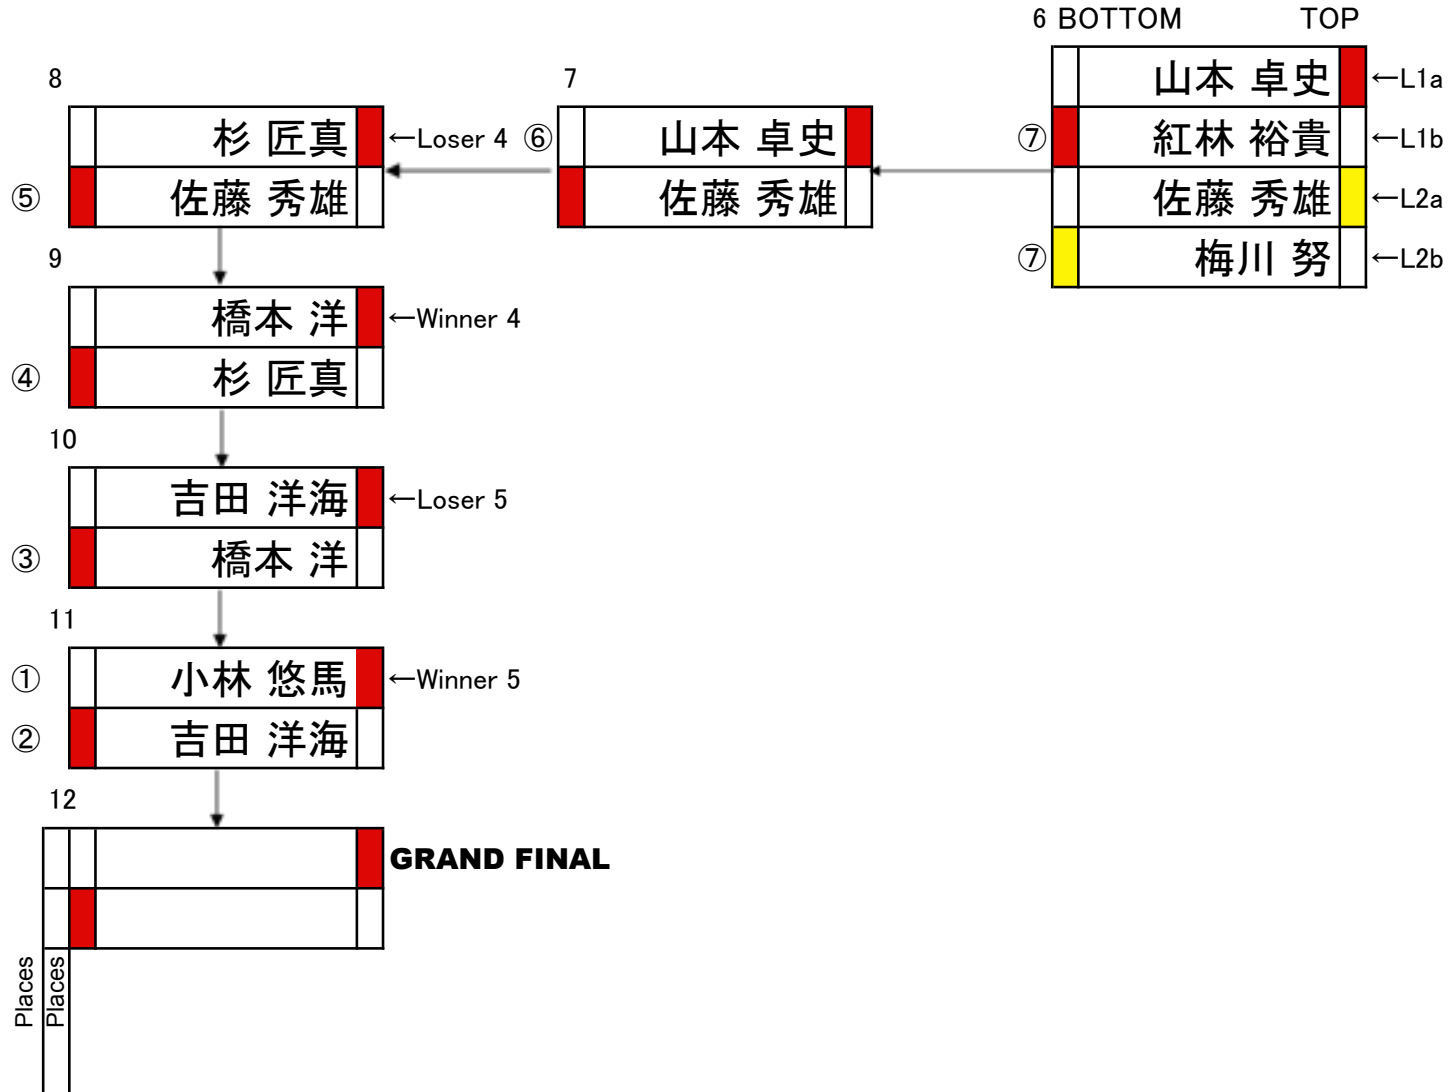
6 BOTTOM TOP

山本 卓史 ←L1a

⑦ 紅林 裕貴 ←L1b

佐藤 秀雄 ←L2a

⑦ 梅川 努 ←L2b

7

⑥ 山本 卓史

佐藤 秀雄

8

杉 匠真 ←Loser 4

⑤ 佐藤 秀雄

9

橋本 洋 ←Winner 4

④ 杉 匠真

10

吉田 洋海 ←Loser 5

③ 橋本 洋

11

① 小林 悠馬 ←Winner 5

② 吉田 洋海

12

GRAND FINAL

Places

Places